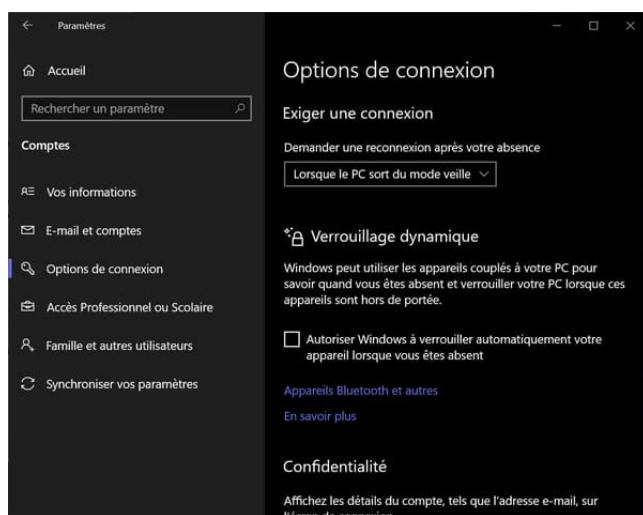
Paramètres

Accueil

Rechercher un paramètre

Comptes

Vos informations

E-mail et comptes

Options de connexion

Accès Professionnel ou Scolaire

Famille et autres utilisateurs

Synchroniser vos paramètres

Options de connexion

Exiger une connexion

Demander une reconnexion après votre absence

Lorsque le PC sort du mode veille

Verrouillage dynamique

Windows peut utiliser les appareils couplés à votre PC pour savoir quand vous êtes absent et verrouiller votre PC lorsque ces appareils sont hors de portée.

Autoriser Windows à verrouiller automatiquement votre appareil lorsque vous êtes absent

Appareils Bluetooth et autres

En savoir plus

Confidentialité

Affichez les détails du compte, tels que l'adresse e-mail, sur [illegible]